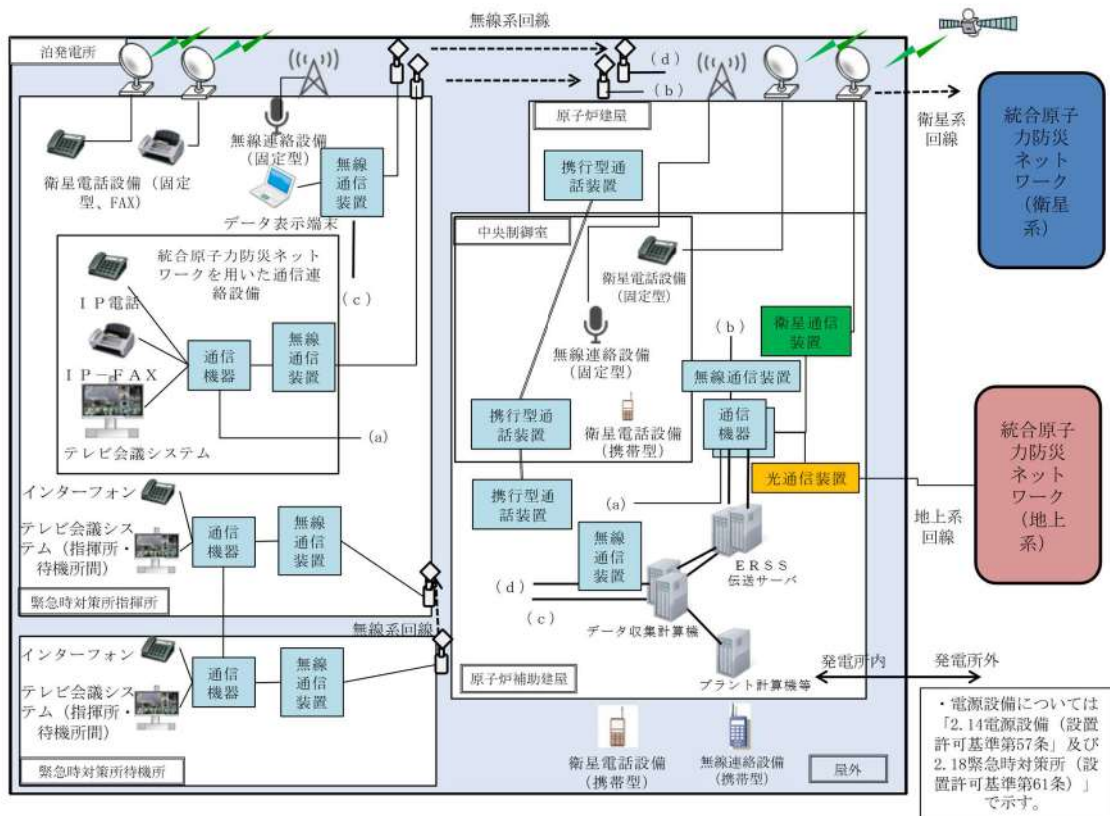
無線系回線

泊発電所

（d）

（b）

原子炉建屋

衛星系回線

統合原子力防災ネットワーク（衛星系）

無線連絡設備（固定型）

衛星電話設備（固定型、FAX）

無線通信装置

データ表示端末

携行型通話装置

中央制御室

衛星電話設備（固定型）

統合原子力防災ネットワークを用いた通信連絡設備

IP電話

（c）

（b）

衛星通信装置

無線連絡設備（固定型）

IP－FAX

通信機器

無線通信装置

無線通信装置

通信機器

テレビ会議システム

（a）

携行型通話装置

衛星電話設備（携帯型）

統合原子力防災ネットワーク（地上系）

光通信装置

インターフォン

携行型通話装置

（a）

地上系回線

テレビ会議システム（指揮所・待機所間）

通信機器

無線通信装置

無線通信装置

ERSS伝送サーバ

（d）

緊急時対策所指揮所

（c）

データ収集計算機

無線系回線

インターフォン

発電所内

発電所外

テレビ会議システム（指揮所・待機所間）

通信機器

無線通信装置

原子炉補助建屋

プラント計算機等

・電源設備については「2.14電源設備（設置許可基準第57条」及び2.18緊急時対策所（設置許可基準第61条）」で示す。

緊急時対策所待機所

衛星電話設備（携帯型）

無線連絡設備（携帯型）

屋外